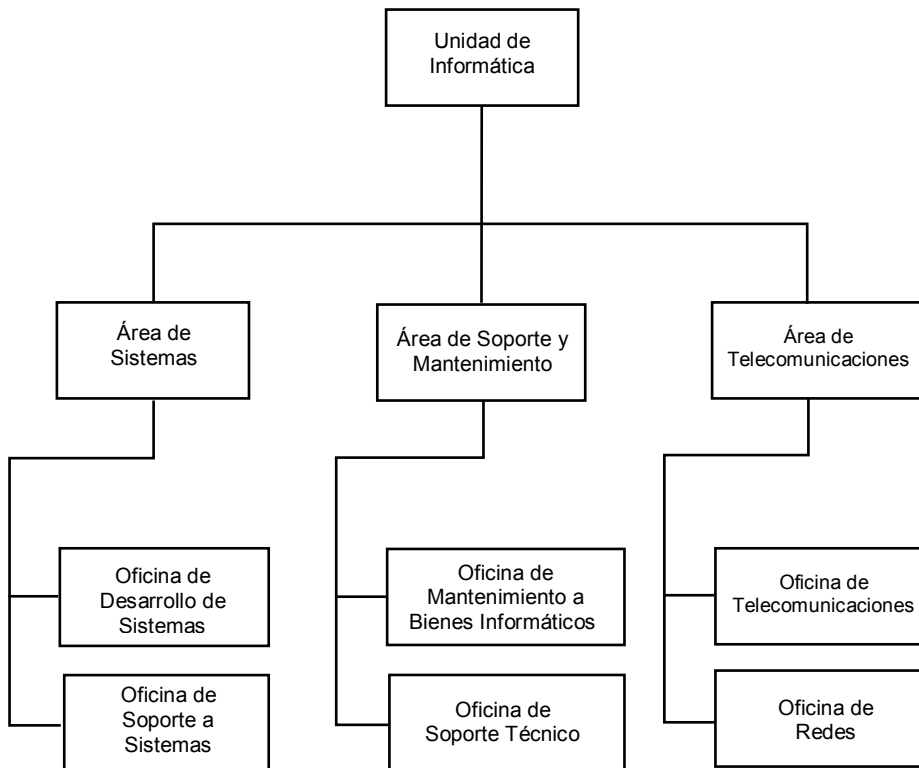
Unidad de Informática

Área de Sistemas

Área de Soporte y Mantenimiento

Área de Telecomunicaciones

Oficina de Desarrollo de Sistemas

Oficina de Soporte a Sistemas

Oficina de Mantenimiento a Bienes Informáticos

Oficina de Soporte Técnico

Oficina de Telecomunicaciones

Oficina de Redes